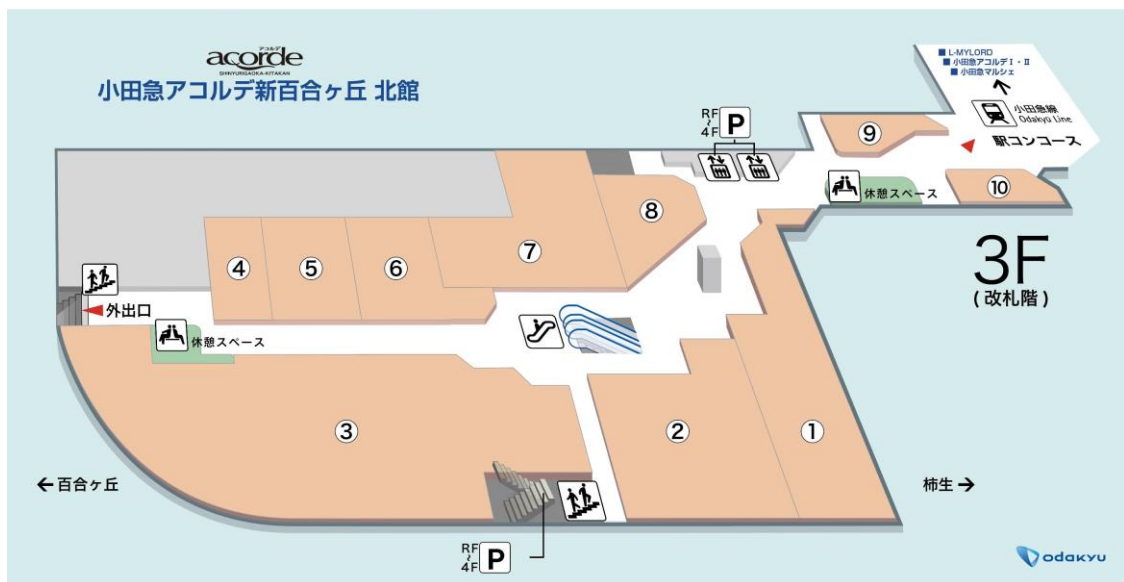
acorde
アコルデ
SHINYURIGAOKA-KITAKAN
小田急アコルデ新百合ヶ丘 北館

■ L-MYLORD
■ 小田急アコルデⅠ・Ⅱ
■ 小田急マルシェ

小田急線
Odakyu Line
駅コンコース

RF
4F
P

⑨
⑩
休憩スペース
⑧
⑦
⑥
⑤
④
外出口
休憩スペース
③
②
①

3F
(改札階)

← 百合ヶ丘
柿生 →

RF
4F
P

odakyu